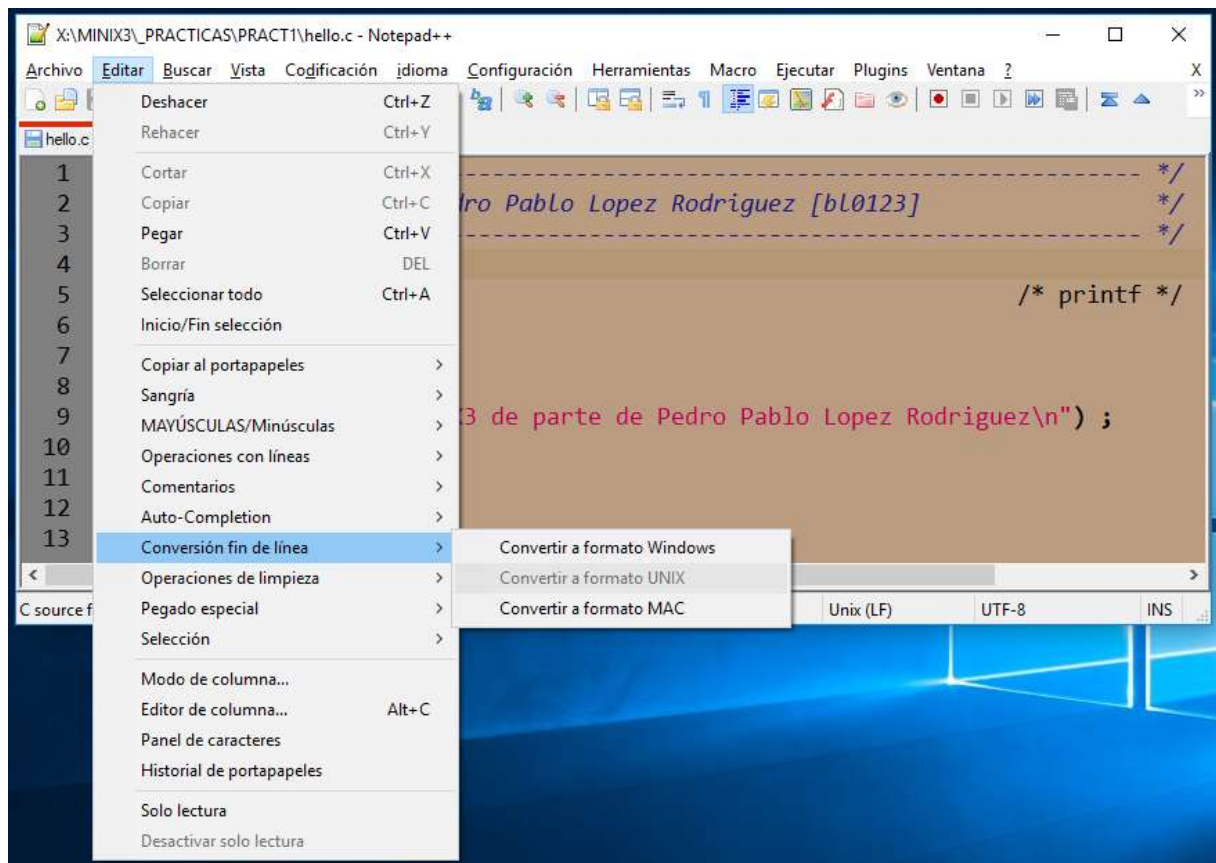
X:\MINIX3\_PRACTICAS\PRACT1\hello.c - Notepad++

Archivo Editar Buscar Vista Codificación idioma Configuración Herramientas Macro Ejecutar Plugins Ventana ? X

hello.c

| Deshacer | Ctrl+Z |
|---|---|
| Rehacer | Ctrl+Y |
| Cortar | Ctrl+X |
| Copiar | Ctrl+C |
| Pegar | Ctrl+V |
| Borrar | DEL |
| Seleccionar todo | Ctrl+A |
| Inicio/Fin selección | |
| Copiar al portapapeles | > |
| Sangría | > |
| MAYÚSCULAS/Minúsculas | > |
| Operaciones con líneas | > |
| Comentarios | > |
| Auto-Completion | > |
| Conversión fin de línea | > |
| Operaciones de limpieza | > |
| Pegado especial | > |
| Selección | > |
| Modo de columna... | |
| Editor de columna... | Alt+C |
| Panel de caracteres | |
| Historial de portapapeles | |
| Solo lectura | |
| Desactivar solo lectura | |

Convertir a formato Windows
Convertir a formato UNIX
Convertir a formato MAC

1 ---------------------------------------- */
2 ro Pablo Lopez Rodriguez [bl0123] */
3 ---------------------------------------- */
4
5 /* printf */
6
7
8
9 3 de parte de Pedro Pablo Lopez Rodriguez\n") ;
10
11
12
13

C source f Unix (LF) UTF-8 INS